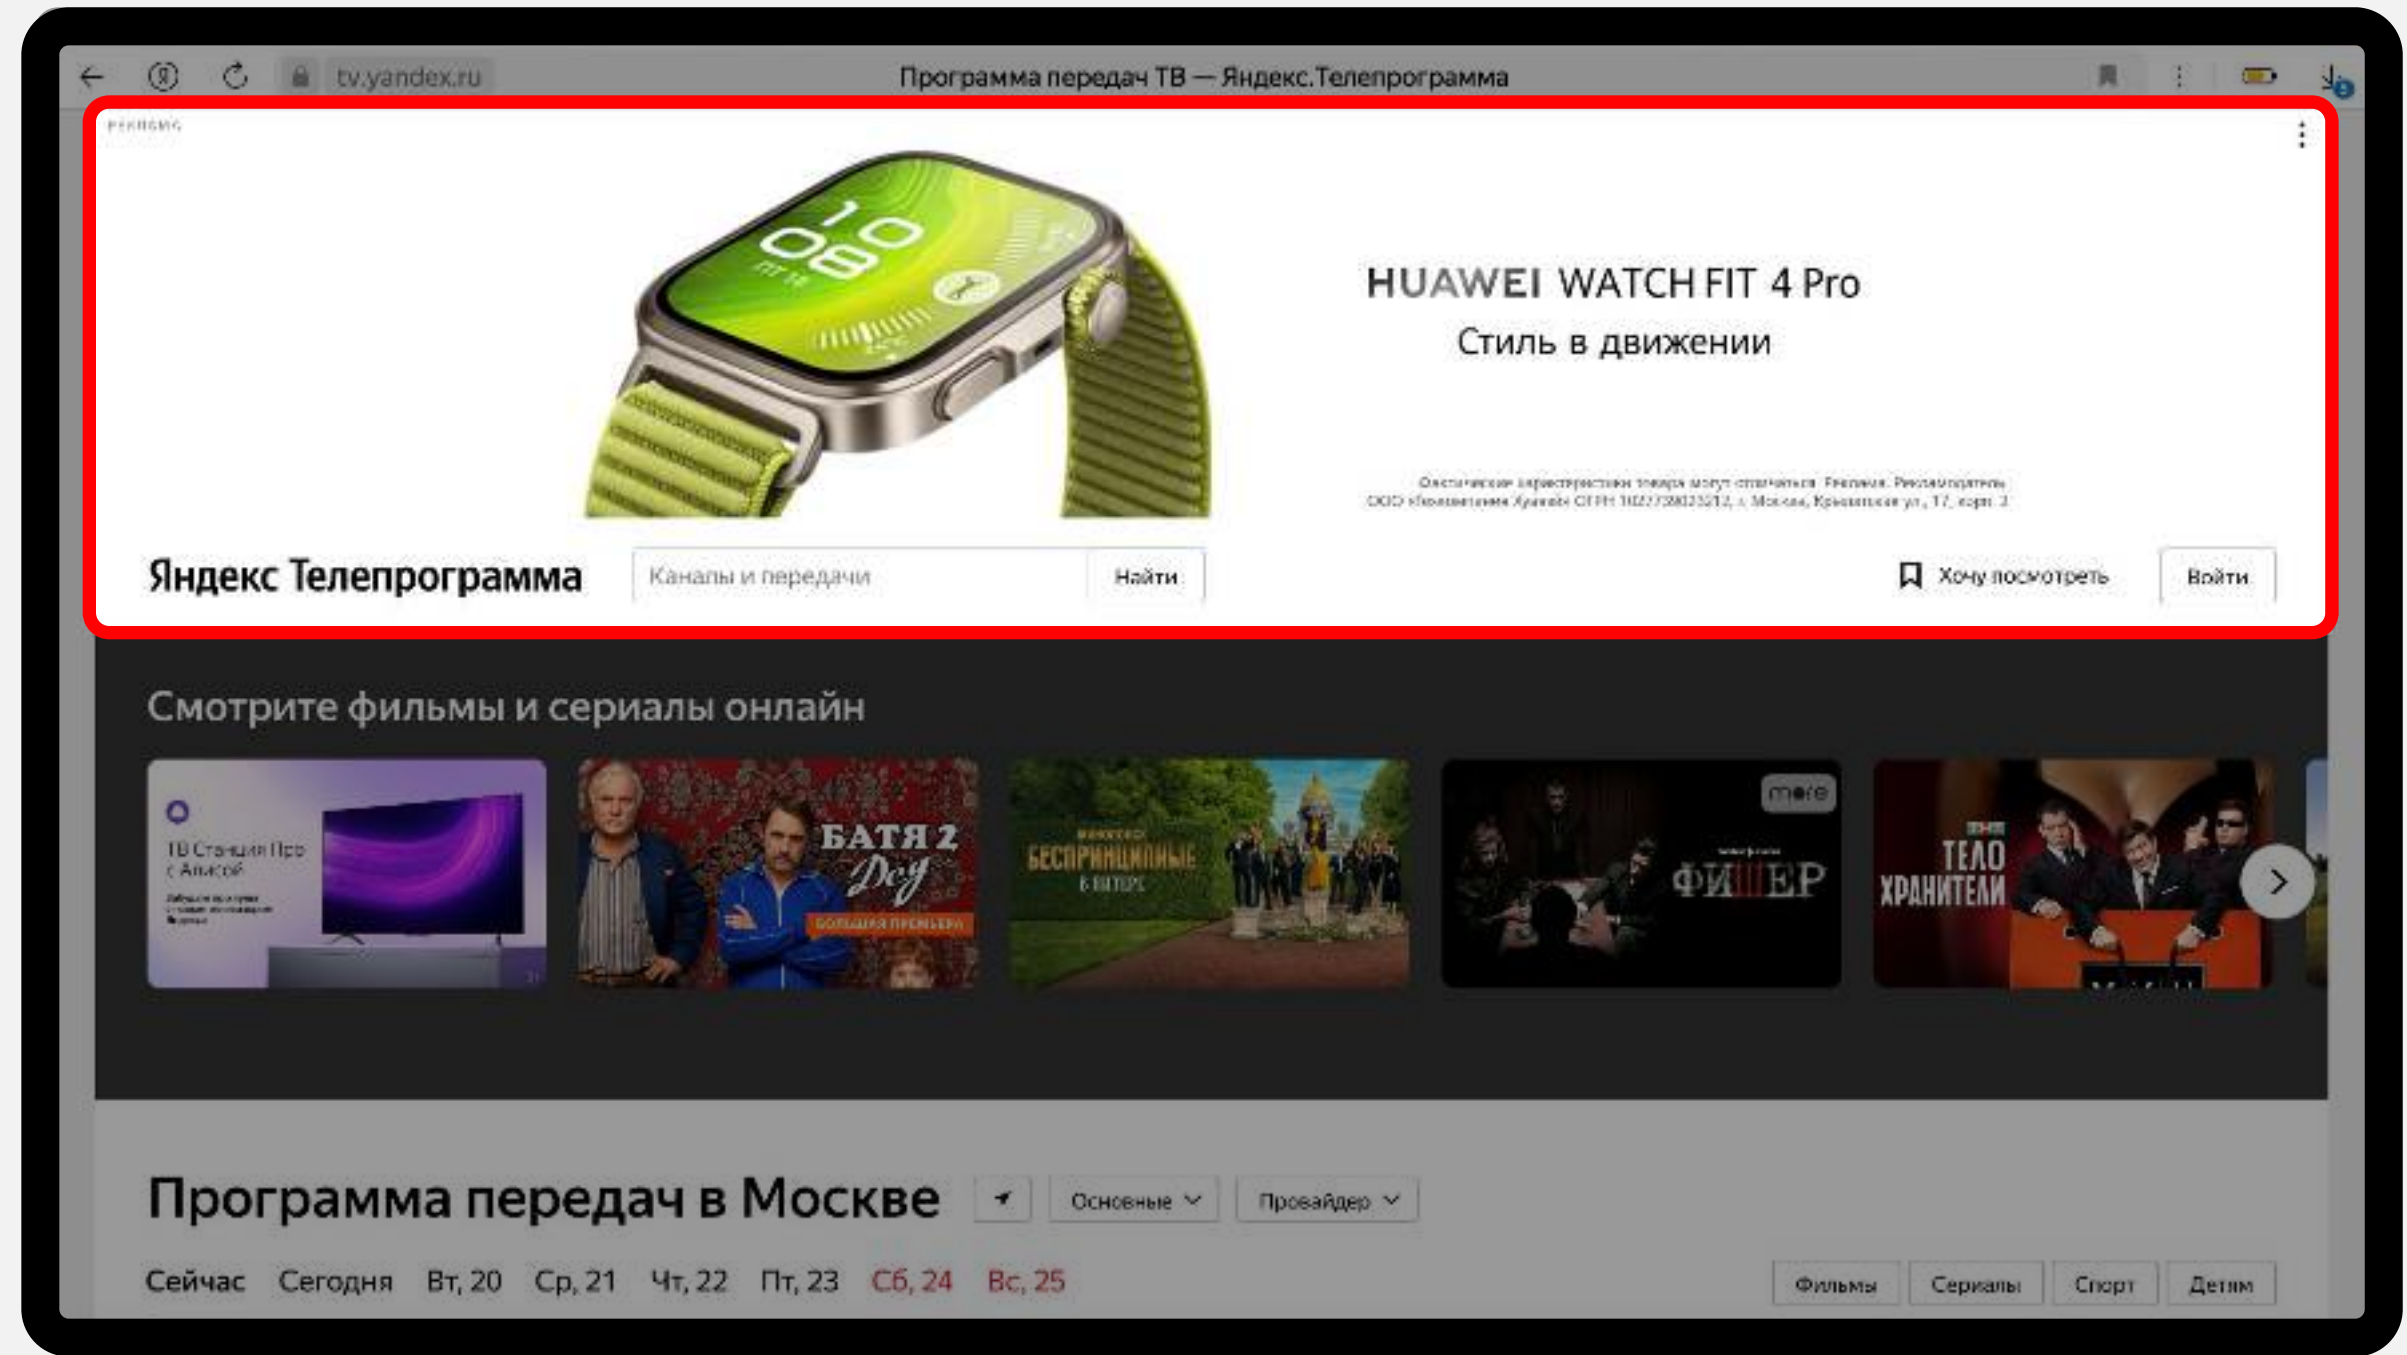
tv.yandex.ru

Программа передач ТВ — Яндекс.Телепрограмма

Реклама

10
08

HUAWEI WATCH FIT 4 Pro
Стиль в движении

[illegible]
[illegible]

Яндекс Телепрограмма

Каналы и передачи

Найти

Хочу посмотреть

Войти

Смотрите фильмы и сериалы онлайн

ТВ Станция Про с Алисой

БАТЯ 2 Дед

БОЛЬШАЯ ПРЕМЬЕРА

БЕСПРИНЦИПНЫЕ В ПИТЕРЕ

more

ФИШЕР

ТЕЛОХРАНИТЕЛИ

Программа передач в Москве

Основные

Провайдер

Сейчас Сегодня Вт, 20 Ср, 21 Чт, 22 Пт, 23 Сб, 24 Вс, 25

Фильмы Сериалы Спорт Детям